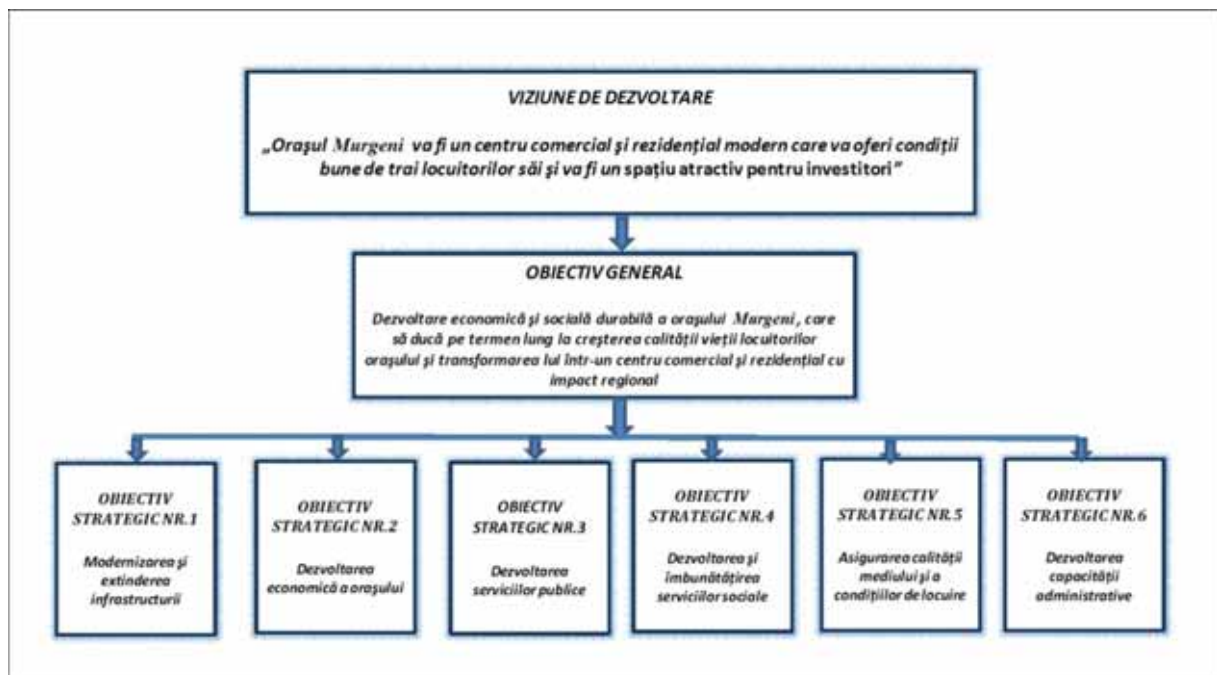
VIZIUNE DE DEZVOLTARE

„Oraşul Murgeni va fi un centru comercial şi rezidenţial modern care va oferi condiţii bune de trai locuitorilor săi şi va fi un spaţiu atractiv pentru investitori”

OBIECTIV GENERAL

Dezvoltare economică şi socială durabilă a oraşului Murgeni, care să ducă pe termen lung la creşterea calităţii vieţii locuitorilor oraşului şi transformarea lui într-un centru comercial şi rezidenţial cu impact regional

OBIECTIV STRATEGIC NR.1

Modernizarea şi extinderea infrastructurii

OBIECTIV STRATEGIC NR.2

Dezvoltarea economică a oraşului

OBIECTIV STRATEGIC NR.3

Dezvoltarea serviciilor publice

OBIECTIV STRATEGIC NR.4

Dezvoltarea şi îmbunătăţirea serviciilor sociale

OBIECTIV STRATEGIC NR.5

Asigurarea calităţii mediului şi a condiţiilor de locuire

OBIECTIV STRATEGIC NR.6

Dezvoltarea capacităţii administrative